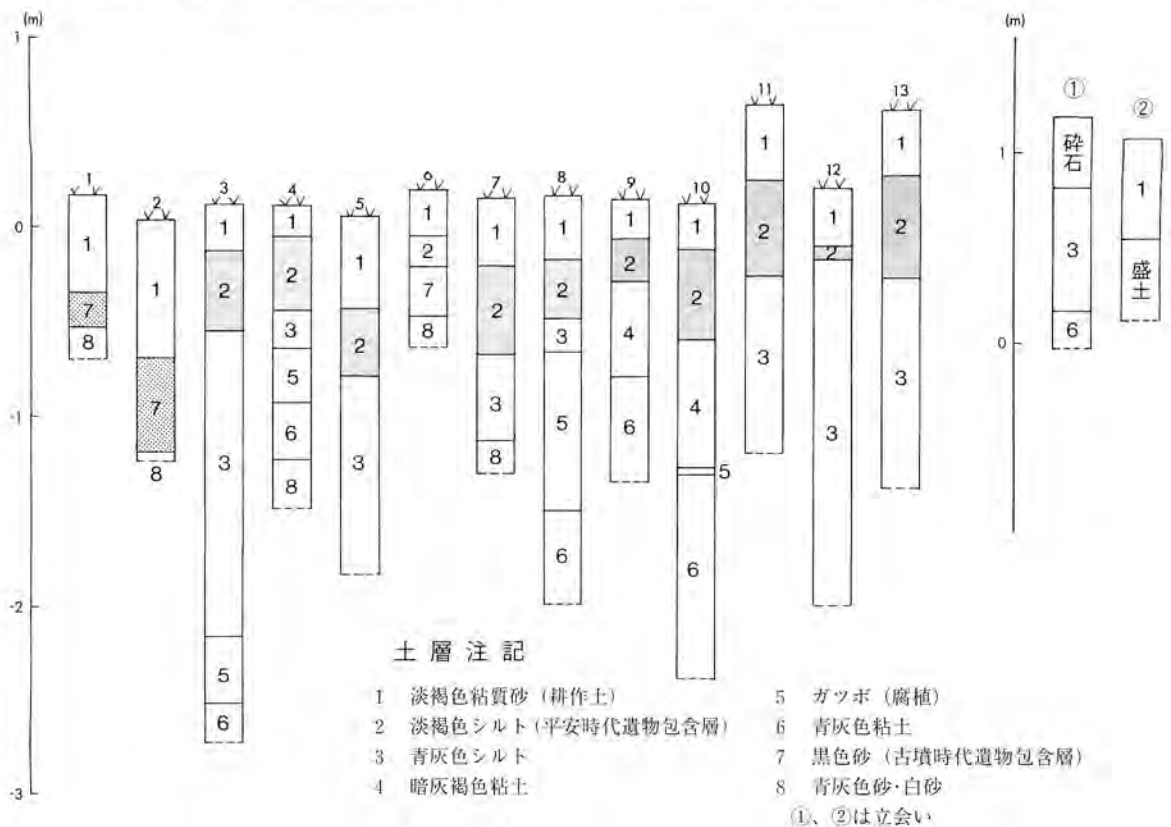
(m)
1
0
-1
-2
-3

1
1
7
8

2
1
7
8

3
1
2
3
5
6

4
1
2
3
5
6
8

5
1
2
3

6
1
2
7
8

7
1
2
3
8

8
1
2
3
5
6

9
1
2
4
6

10
1
2
4
5
6

11
1
2
3

12
1
2
3

13
1
2
3

(m)
1
0

①
砕石
3
6

②
1
盛土

土層注記
1 淡褐色粘質砂（耕作土）
2 淡褐色シルト（平安時代遺物包含層）
3 青灰色シルト
4 暗灰褐色粘土
5 ガツボ（腐植）
6 青灰色粘土
7 黒色砂（古墳時代遺物包含層）
8 青灰色砂·白砂
①、②は立会い